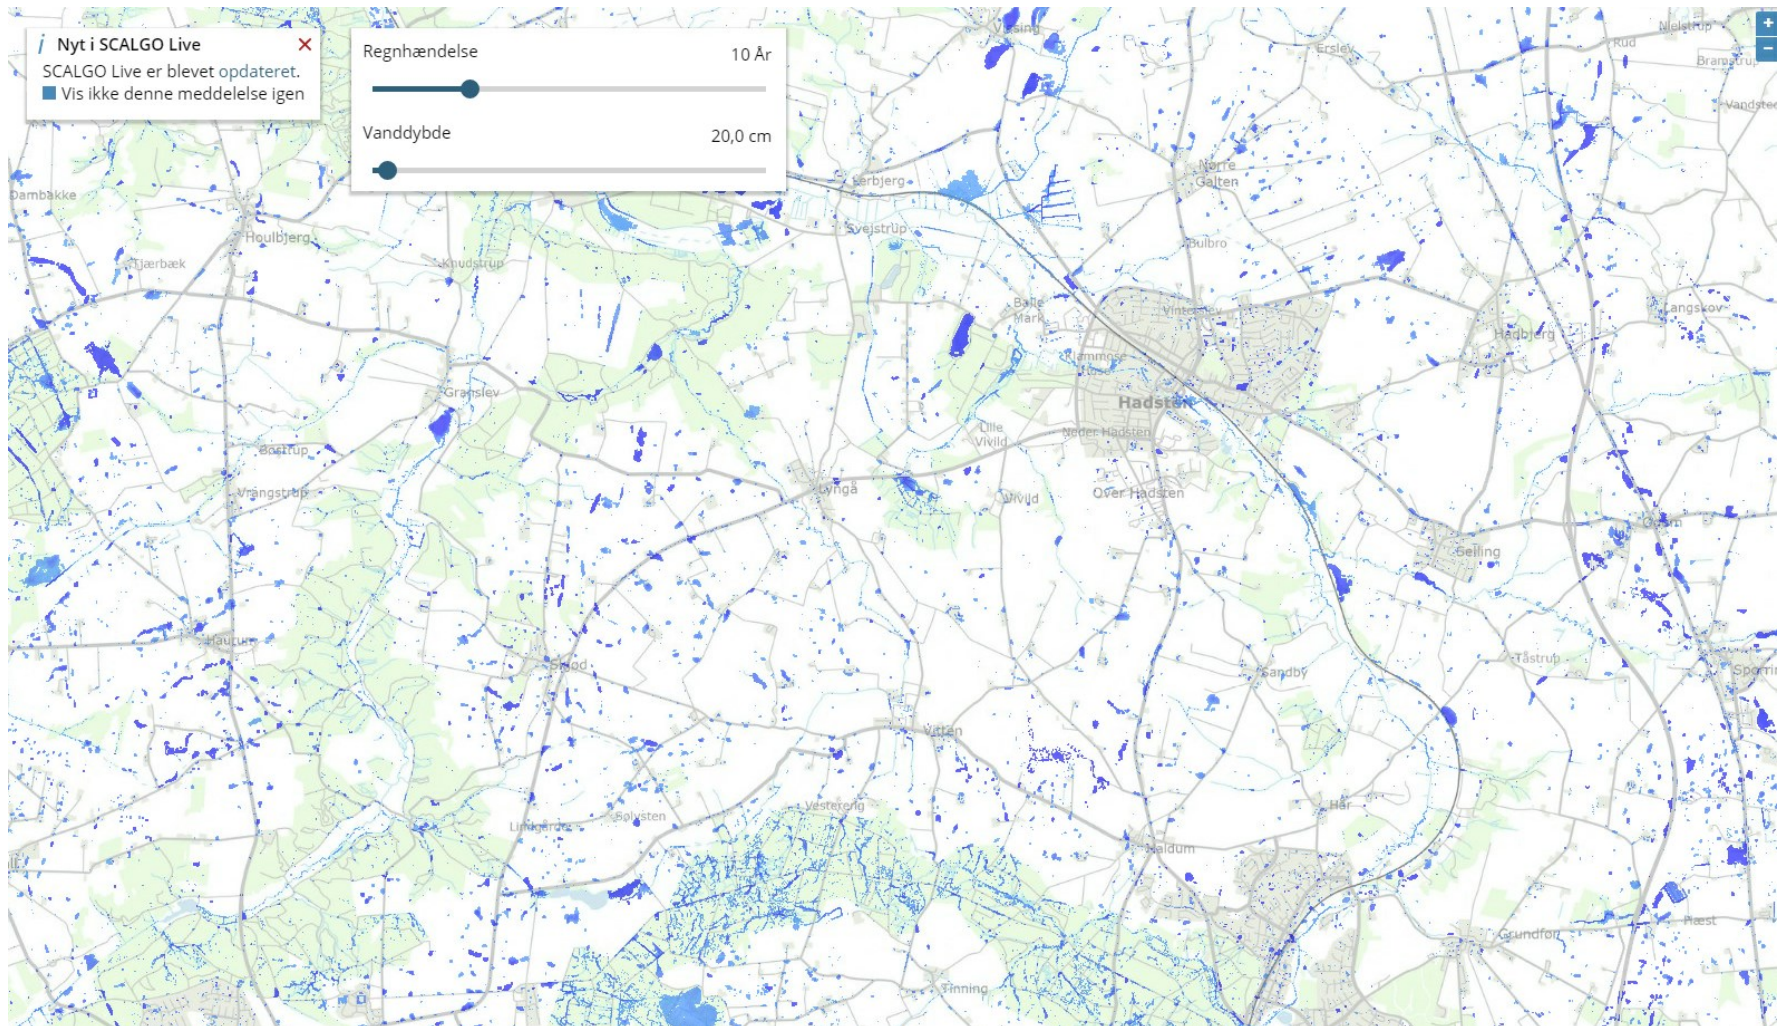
Nyt i SCALGO Live
SCALGO Live er blevet opdateret.
Vis ikke denne meddelelse igen

Regnhændelse 10 År

Vanddybde 20,0 cm

+
−

Ersley
Rud
Nielstrup
Bramstrup
Vandsted
Dambakke
Houlbjerg
Tjærbæk
Knudstrup
Lerbjerg
Svejstrup
Nørre Galten
Bulbro
Balle Mark
Vinterslev
Klammose
Hadbjerg
Langskov
Granslev
Hadsten
Neder Hadsten
Lille Vivild
Vivild
Over Hadsten
Bøstrup
Vrangstrup
Lynge
Gelling
Haurum
Skod
Sandby
Tåstrup
Sporup
Vitten
Vesterenlg
Har
Lundgaarde
Solysten
Haldum
Grundfør
Præst
Tinning